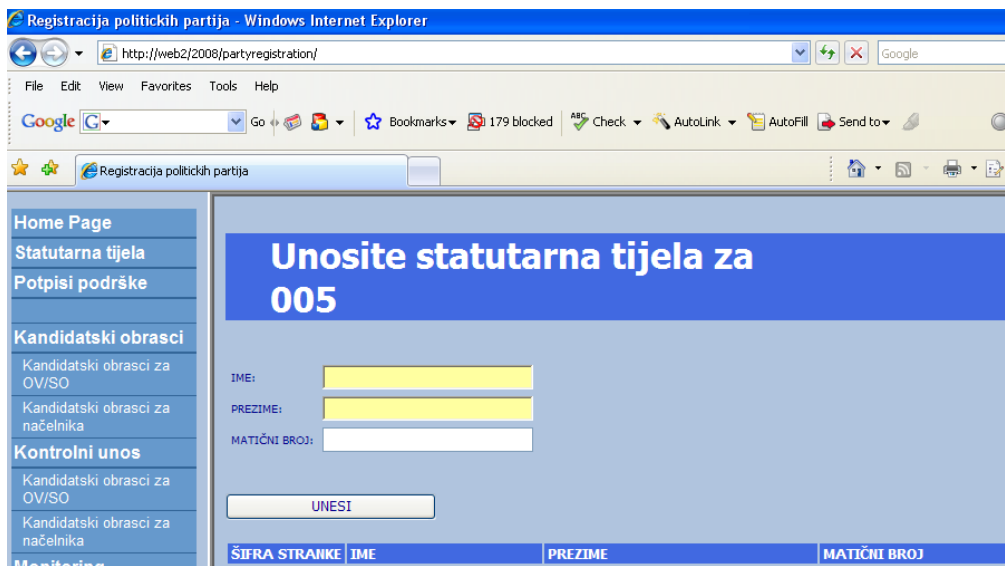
Registracija politickih partija - Windows Internet Explorer

http://web2/2008/partyregistration/

Google

File Edit View Favorites Tools Help

Google G Go Bookmarks 179 blocked Check AutoLink AutoFill Send to

Registracija politickih partija

Home Page
Statutarna tijela
Potpisi podrške

Kandidatski obrasci
Kandidatski obrasci za OV/SO
Kandidatski obrasci za načelnika
Kontrolni unos
Kandidatski obrasci za OV/SO
Kandidatski obrasci za načelnika
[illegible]

Unosite statutarna tijela za 005

IME:
PREZIME:
MATIČNI BROJ:

UNESI

| ŠIFRA STRANKE | IME | PREZIME | MATIČNI BROJ |
|---|---|---|---|